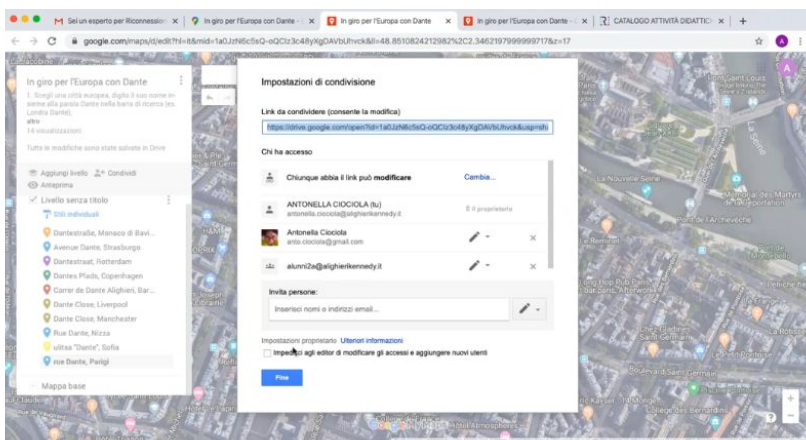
M Sei un esperto per Riconnessio × | In giro per l'Europa con Dante × | In giro per l'Europa con Dante × | In giro per l'Europa con Dante × | CATALOGO ATTIVITÀ DIDATTICH × | +

google.com/maps/d/edit?hl=it&mid=1a0JzN6c5sQ-oQClz3c48yXgDAVbUhvck&ll=48.8510824212982%2C2.3462197999999717&z=17

In giro per l'Europa con Dante
1. Scegli una città europea, digita il suo nome insieme alla parola Dante nella barra di ricerca (es. Londra Dante);
altro
14 visualizzazioni

Tutte le modifiche sono state salvate in Drive

Aggiungi livello Condividi
Anteprima

Livello senza titolo
Stili individuali
Dantestraße, Monaco di Bavi...
Avenue Dante, Strasburgo
Dantestraat, Rotterdam
Dantes Plads, Copenhagen
Carrer de Dante Alighieri, Bar...
Dante Close, Liverpool
Dante Close, Manchester
Rue Dante, Nizza
ulitsa "Dante", Sofia
rue Dante, Parigi

Mappa base

Impostazioni di condivisione

Link da condividere (consente la modifica)
https://drive.google.com/open?id=1a0JzN6c5sQ-oQClz3c48yXgDAVbUhvck&usp=sh

Chi ha accesso

Chiunque abbia il link può modificare
Cambia...

ANTONELLA CIOCIOLA (tu)
antonella.ciociola@alighierikennedy.it
È il proprietario

Antonella Ciociola
anto.ciociola@gmail.com

alunni2a@alighierikennedy.it

Invita persone:
Inserisci nomi o indirizzi email...

Impostazioni proprietario Ulteriori informazioni
Impedisci agli editor di modificare gli accessi e aggiungere nuovi utenti

Fine

La Nouvelle Seine
Mémorial des Martyrs de la Déportation
Point de l'Archevêché
Google My Maps